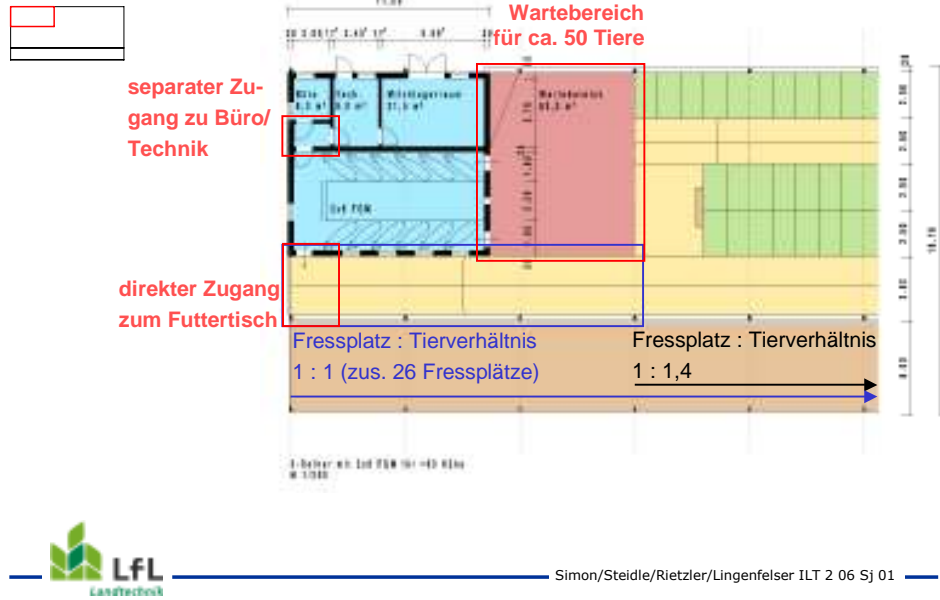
Wartebereich für ca. 50 Tiere

separater Zugang zu Büro/ Technik

direkter Zugang zum Futtertisch

Fressplatz : Tierverhältnis 1 : 1 (zus. 26 Fressplätze)

Fressplatz : Tierverhältnis 1 : 1,4

LfL Landtechnik

Simon/Steidle/Rietzler/Lingenfelser ILT 2 06 Sj 01